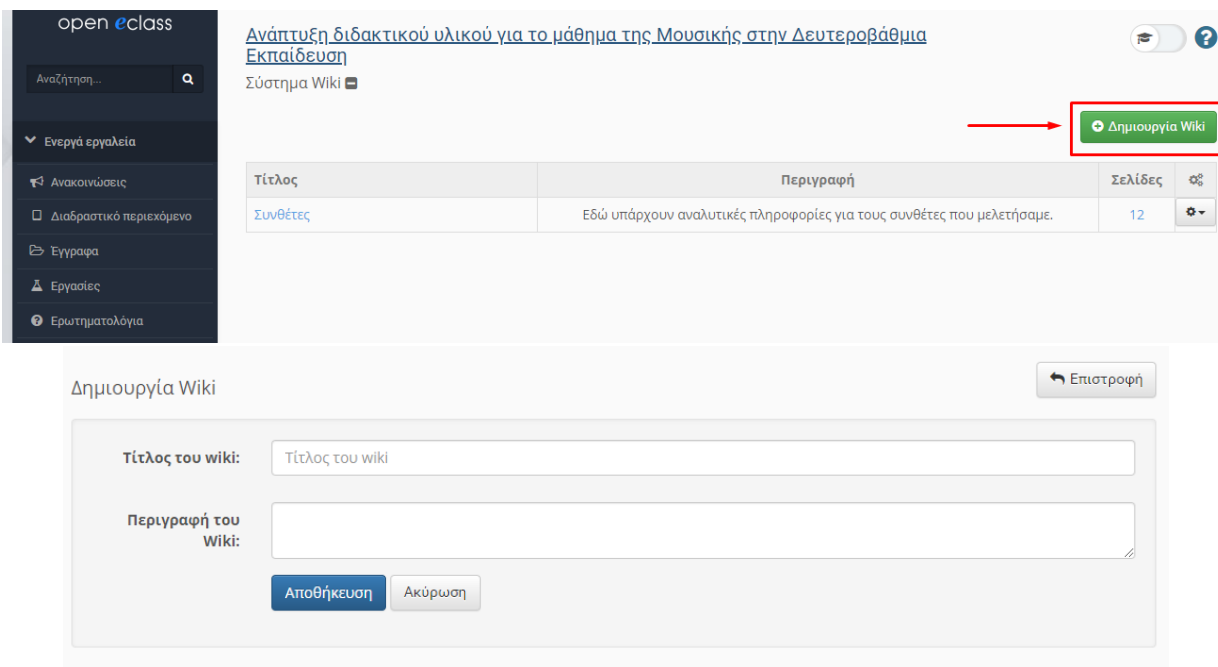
open eclass

Αναζήτηση...

Ενεργά εργαλεία

Ανακοινώσεις

Διαδραστικό περιεχόμενο

Έγγραφα

Εργασίες

Ερωτηματολόγια

Ανάπτυξη διδακτικού υλικού για το μάθημα της Μουσικής στην Δευτεροβάθμια Εκπαίδευση

Σύστημα Wiki

Δημιουργία Wiki

| Τίτλος | Περιγραφή | Σελίδες | |
|---|---|---|---|
| Συνθέτες | Εδώ υπάρχουν αναλυτικές πληροφορίες για τους συνθέτες που μελετήσαμε. | 12 | |

Δημιουργία Wiki

Επιστροφή

Τίτλος του wiki:

Τίτλος του wiki

Περιγραφή του Wiki:

Αποθήκευση

Ακύρωση